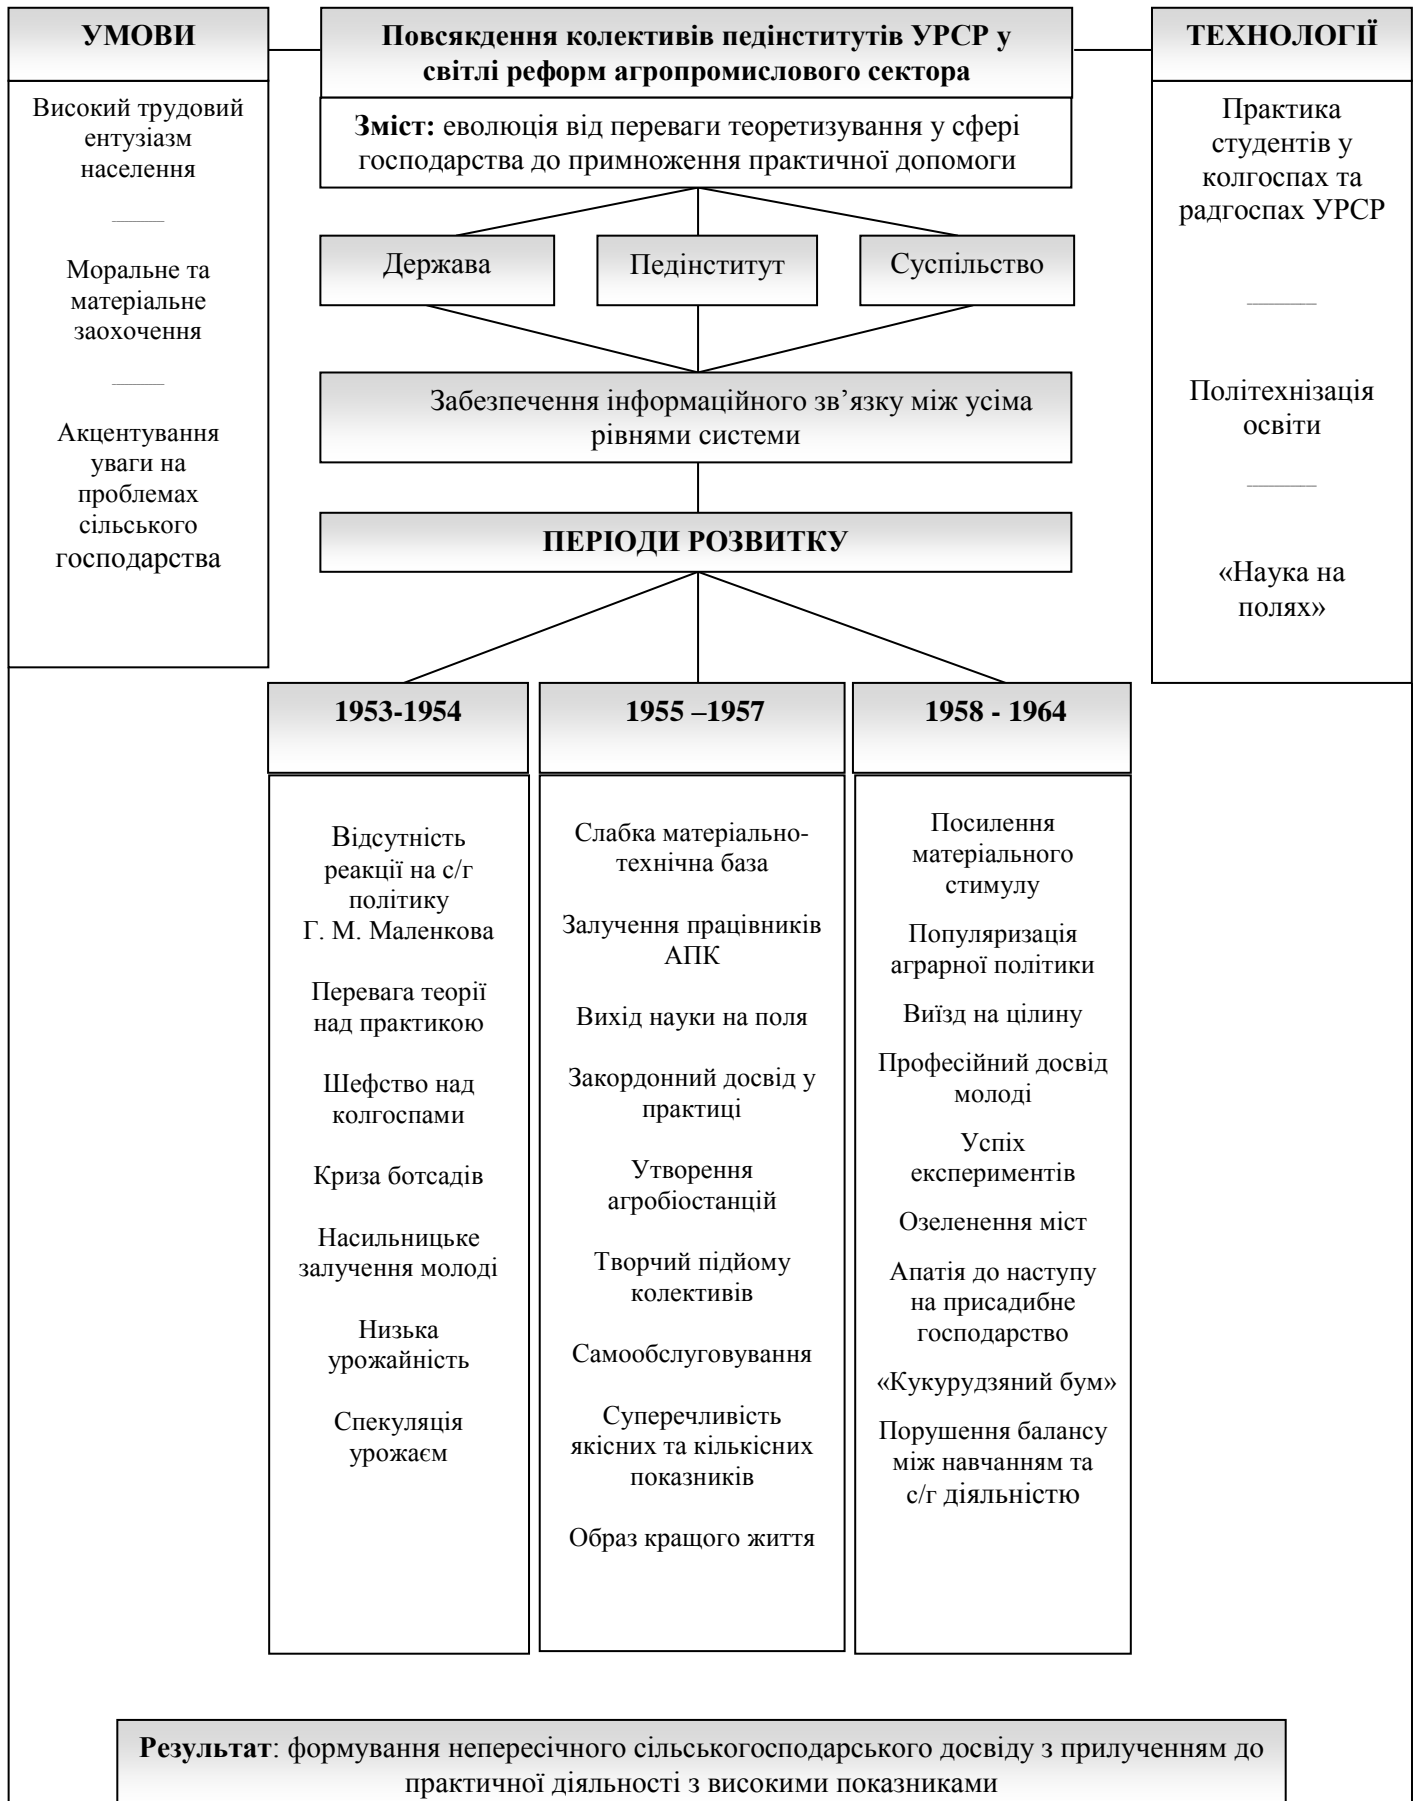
УМОВИ

Високий трудовий ентузіазм населення

Моральне та матеріальне заохочення

Акцентування уваги на проблемах сільського господарства

Повсякдення колективів педінститутів УРСР у світлі реформ агропромислового сектора

Зміст: еволюція від переваги теоретизування у сфері господарства до примноження практичної допомоги

ТЕХНОЛОГІЇ

Практика студентів у колгоспах та радгоспах УРСР

Політехнізація освіти

«Наука на полях»

Держава

Педінститут

Суспільство

Забезпечення інформаційного зв’язку між усіма рівнями системи

ПЕРІОДИ РОЗВИТКУ

1953-1954

Відсутність реакції на с/г політику Г. М. Маленкова

Перевага теорії над практикою

Шефство над колгоспами

Криза ботсадів

Насильницьке залучення молоді

Низька урожайність

Спекуляція урожаєм

1955 –1957

Слабка матеріально-технічна база

Залучення працівників АПК

Вихід науки на поля

Закордонний досвід у практиці

Утворення агробіостанцій

Творчий підйому колективів

Самообслуговування

Суперечливість якісних та кількісних показників

Образ кращого життя

1958 - 1964

Посилення матеріального стимулу

Популяризація аграрної політики

Виїзд на цілину

Професійний досвід молоді

Успіх експериментів

Озеленення міст

Апатія до наступу на присадибне господарство

«Кукурудзяний бум»

Порушення балансу між навчанням та с/г діяльністю

Результат: формування непересічного сільськогосподарського досвіду з прилученням до практичної діяльності з високими показниками